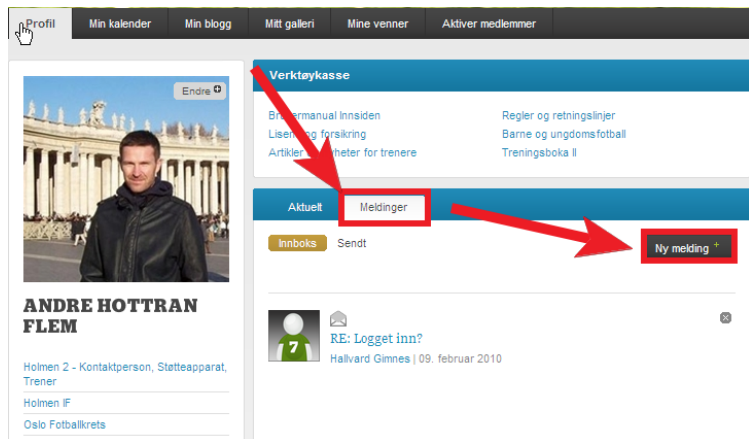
Profil | Min kalender | Min blogg | Mitt galleri | Mine venner | Aktiver medlemmer

Endre

ANDRE HOTTRAN FLEM

Holmen 2 - Kontaktperson, Støtteapparat, Trener

Holmen IF

Oslo Fotballkrets

Verktøykasse

Br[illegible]ermanual Innsiden

Lisen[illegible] forsikring

Artikler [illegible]heter for trenere

Regler og retningslinjer

Barne og ungdomsfotball

Treningsboka II

Aktuelt

Meldinger

Innboks

Sendt

Ny melding +

7

RE: Logget inn?

Hallvard Gimnes | 09. februar 2010